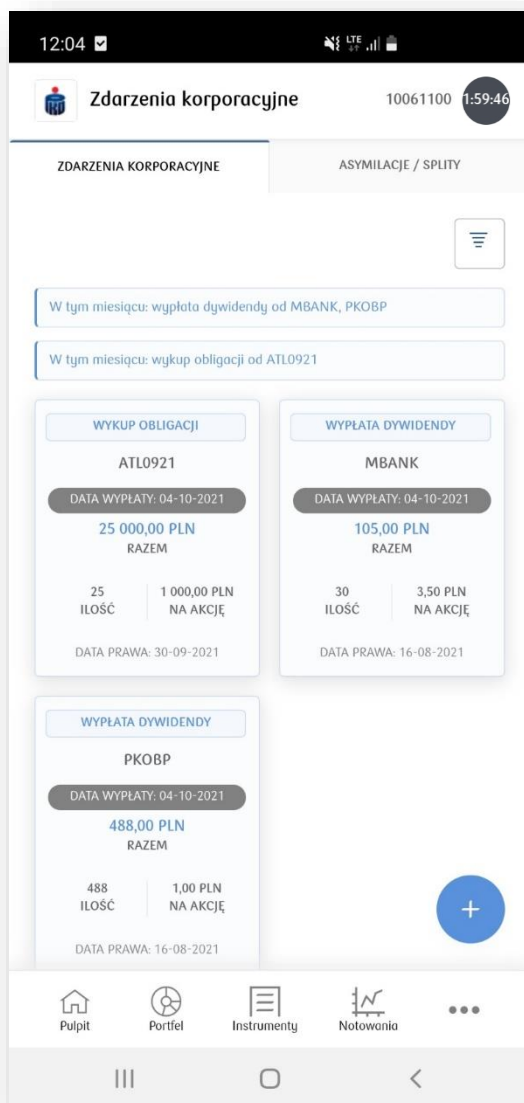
12:04

LTE

Zdarzenia korporacyjne

10061100 1:59:46

ZDARZENIA KORPORACYJNE

ASYMILACJE / SPLITY

W tym miesiącu: wypłata dywidendy od MBANK, PKOBP

W tym miesiącu: wykup obligacji od ATL0921

WYKUP OBLIGACJI

ATL0921

DATA WYPŁATY: 04-10-2021

25 000,00 PLN
RAZEM

25
ILOŚĆ

1 000,00 PLN
NA AKCJĘ

DATA PRAWA: 30-09-2021

WYPŁATA DYWIDENDY

MBANK

DATA WYPŁATY: 04-10-2021

105,00 PLN
RAZEM

30
ILOŚĆ

3,50 PLN
NA AKCJĘ

DATA PRAWA: 16-08-2021

WYPŁATA DYWIDENDY

PKOBP

DATA WYPŁATY: 04-10-2021

488,00 PLN
RAZEM

488
ILOŚĆ

1,00 PLN
NA AKCJĘ

DATA PRAWA: 16-08-2021

+

Pulpit

Portfel

Instrumenty

Notowania

•••